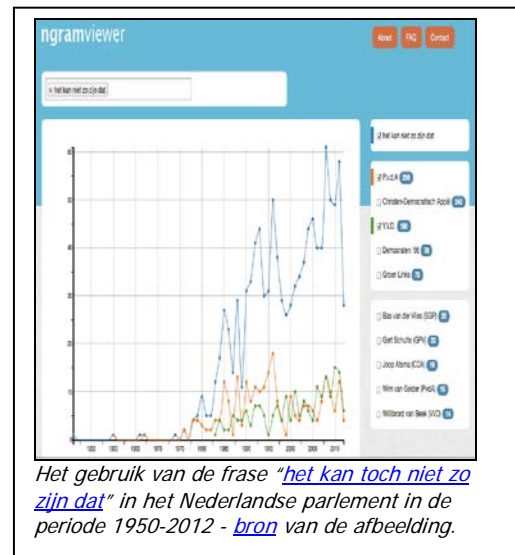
ngramviewer

About FAQ Contact

het kan niet zo zijn dat

het kan niet zo zijn dat

P.v.d.A

Christen-Democratisch Appèl

V.V.D.

Democraten '66

Groen Links

Bas van der Vlies (SGP)

Gert Schutte (GPV)

Joop Atsma (CDA)

Wim van Gelder (PvdA)

Willibrord van Beek (VVD)

Het gebruik van de frase "het kan toch niet zo zijn dat" in het Nederlandse parlement in de periode 1950-2012 - bron van de afbeelding.